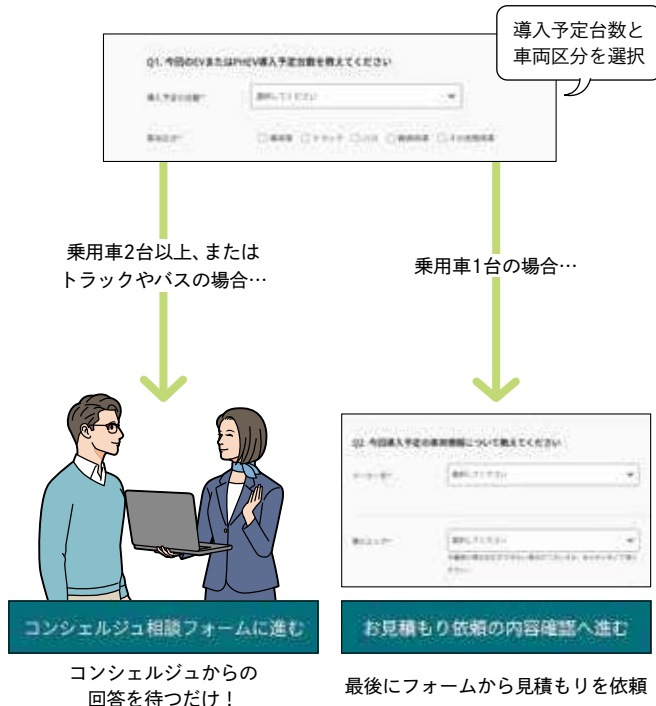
導入予定台数と
車両区分を選択

Q1. 今回のEVまたはPHEV導入予定台数を教えてください

導入予定の台数*

選択してください

車両区分*

乗用車 トラック バス 軽商用車 その他特殊車

乗用車2台以上、または
トラックやバスの場合…

乗用車1台の場合…

Q2. 今回導入予定の車両情報について教えてください

メーカー名*

選択してください

車名（シリーズ）*

選択してください

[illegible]

コンシェルジュ相談フォームに進む

コンシェルジュからの
回答を待つだけ！

お見積もり依頼の内容確認へ進む

最後にフォームから見積もりを依頼